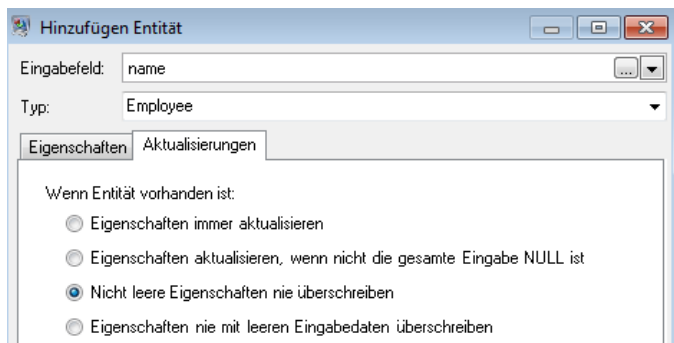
Hinzufügen Entität

Eingabefeld: name

Typ: Employee

Eigenschaften | Aktualisierungen

Wenn Entität vorhanden ist:

Eigenschaften immer aktualisieren

Eigenschaften aktualisieren, wenn nicht die gesamte Eingabe NULL ist

Nicht leere Eigenschaften nie überschreiben

Eigenschaften nie mit leeren Eingabedaten überschreiben